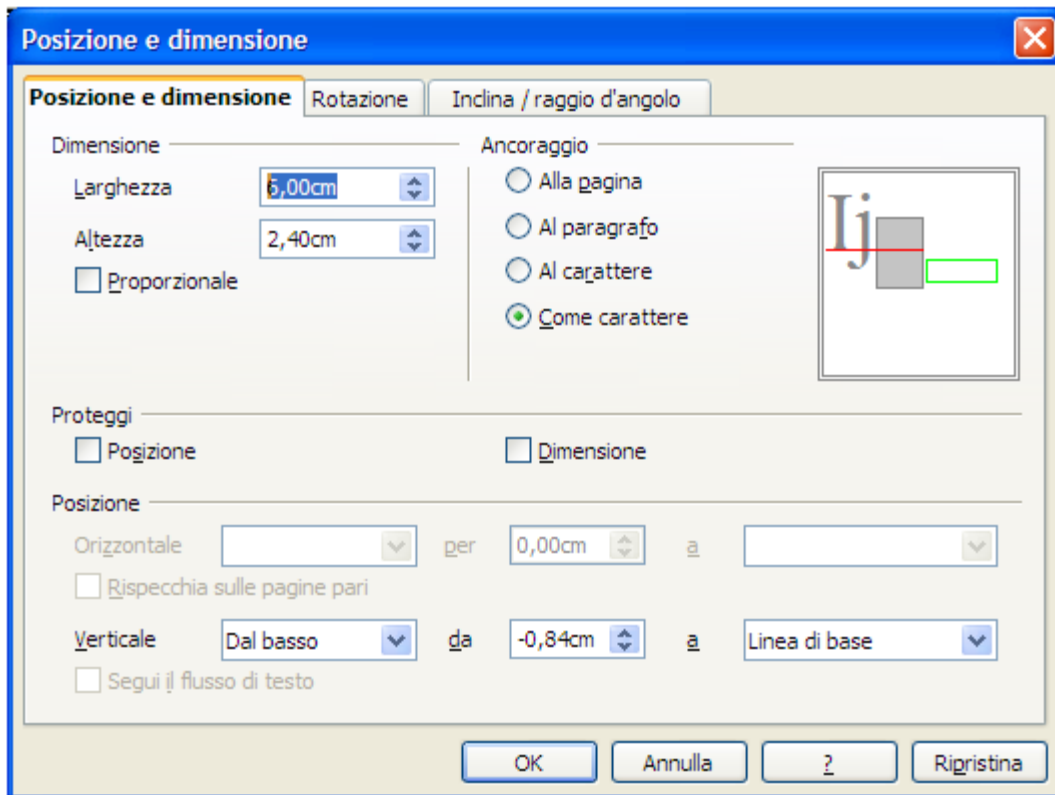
Posizione e dimensione

Posizione e dimensione | Rotazione | Inclina / raggio d'angolo

Dimensione

Larghezza 6,00cm

Altezza 2,40cm

Proporzionale

Ancoraggio

Alla pagina

Al paragrafo

Al carattere

Come carattere

Ij

Proteggi

Posizione

Dimensione

Posizione

Orizzontale per 0,00cm a

Rispecchia sulle pagine pari

Verticale Dal basso da -0,84cm a Linea di base

Segui il flusso di testo

OK Annulla ? Ripristina